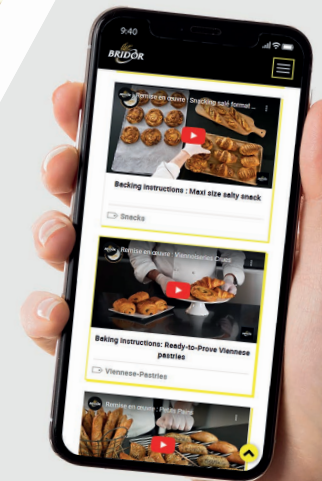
9:40

BRIDOR

Remise en oeuvre : Snacking salé format...

Backing instructions : Maxi size salty snack

Snacks

Remise en oeuvre : Viennoiseries Crues

Baking instructions: Ready-to-Prove Viennese pastries

Viennese-Pastries

Remise en oeuvre : Petits Pains